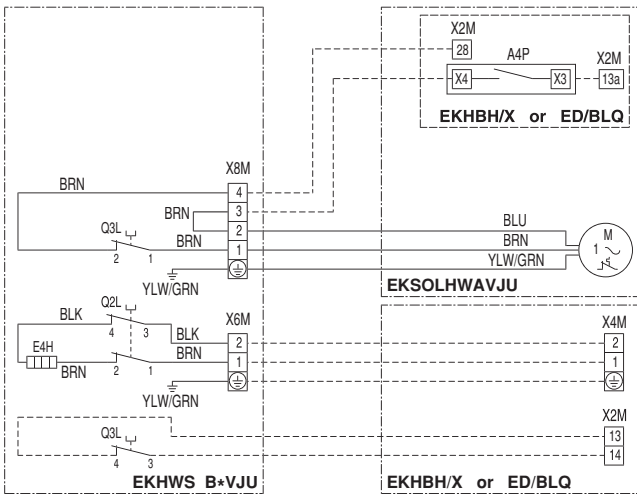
X2M
28
A4P
X2M
X4
X3
13a
EKHBH/X or ED/BLQ

X8M
BRN
4
3
BRN
2
BLU
Q3L
BRN
1
BRN
M
1~
2
1
YLW/GRN
YLW/GRN
EKSOLHWAVJU

BLK
Q2L
X6M
X4M
4
3
BLK
2
2
E4H
BRN
1
1
BRN
2
1
YLW/GRN

X2M
Q3L
13
14
4
3
EKHWS B∗VJU
EKHBH/X or ED/BLQ